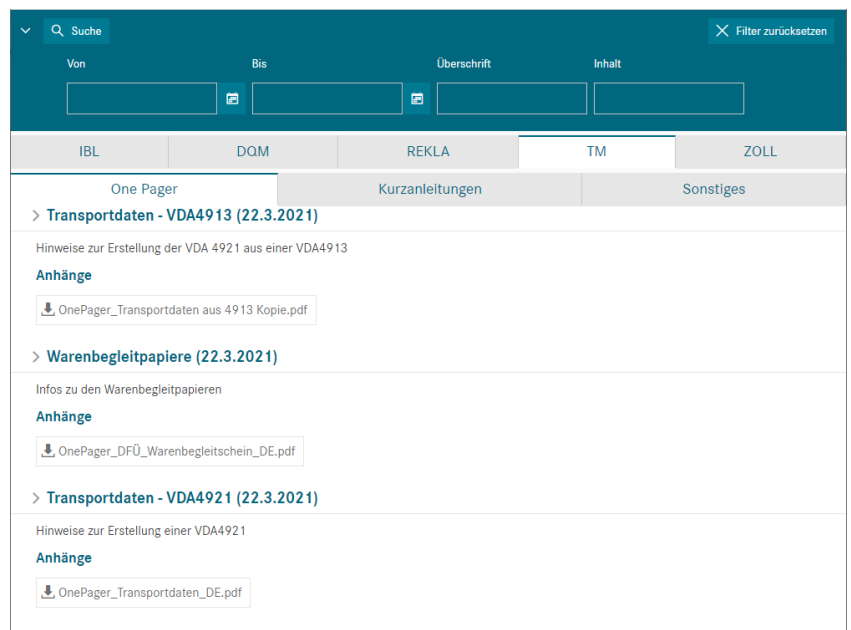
Suche

Filter zurücksetzen

Von

Bis

Überschrift

Inhalt

| IBL | DQM | REKLA | TM | ZOLL |
|---|---|---|---|---|

| One Pager | Kurzanleitungen | Sonstiges |
|---|---|---|

> Transportdaten - VDA4913 (22.3.2021)

Hinweise zur Erstellung der VDA 4921 aus einer VDA4913

Anhänge

OnePager_Transportdaten aus 4913 Kopie.pdf

> Warenbegleitpapiere (22.3.2021)

Infos zu den Warenbegleitpapieren

Anhänge

OnePager_DFÜ_Warenbegleitschein_DE.pdf

> Transportdaten - VDA4921 (22.3.2021)

Hinweise zur Erstellung einer VDA4921

Anhänge

OnePager_Transportdaten_DE.pdf